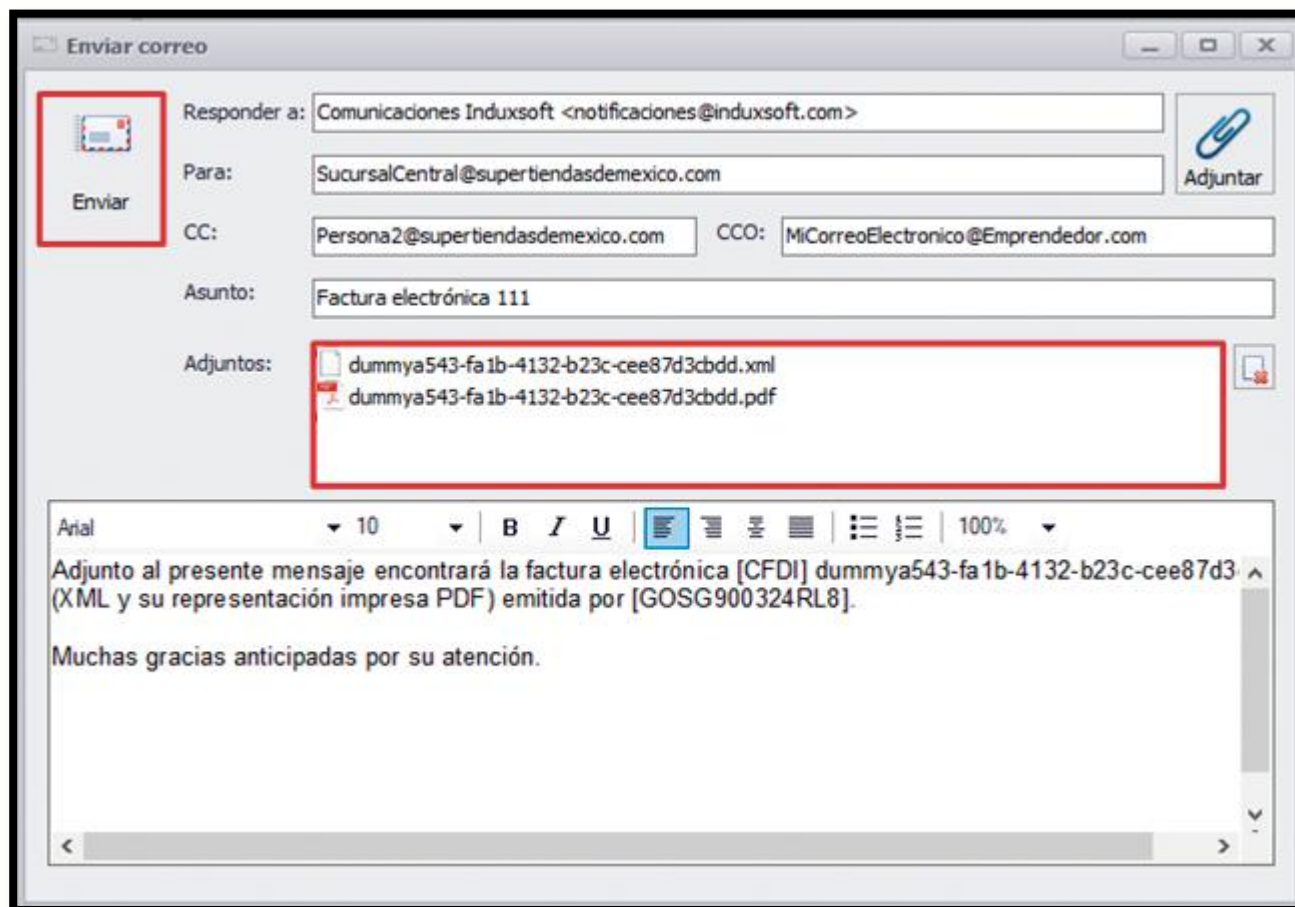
Enviar correo

Enviar

Responder a: Comunicaciones Induxsoft <notificaciones@induxsoft.com>

Para: SucursalCentral@supertiendasdemexico.com

CC: Persona2@supertiendasdemexico.com

CCO: MiCorreoElectronico@Emprendedor.com

Asunto: Factura electrónica 111

Adjuntos: dummya543-fa1b-4132-b23c-cee87d3cbdd.xml
dummya543-fa1b-4132-b23c-cee87d3cbdd.pdf

Adjuntar

Arial 10 B I U 100%

Adjunto al presente mensaje encontrará la factura electrónica [CFDI] dummya543-fa1b-4132-b23c-cee87d3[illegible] (XML y su representación impresa PDF) emitida por [GOSG900324RL8].

Muchas gracias anticipadas por su atención.